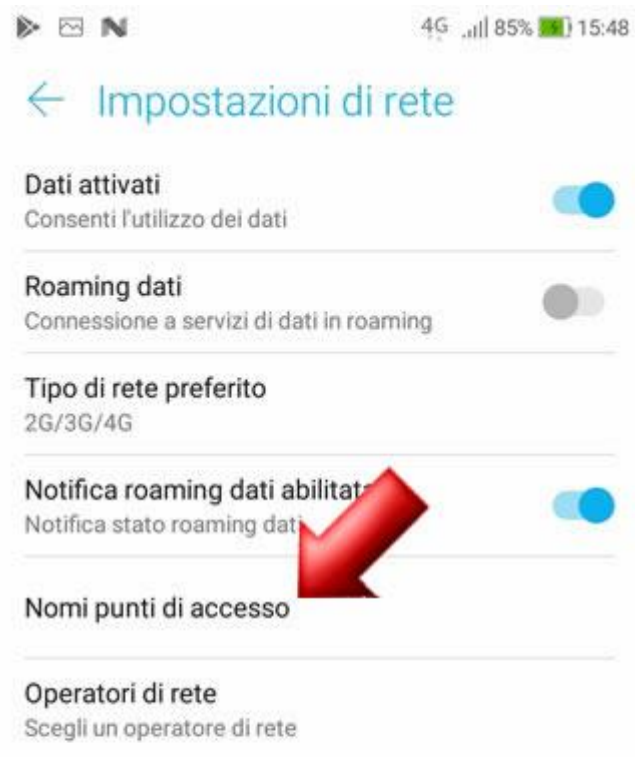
4G 85% 15:48

Impostazioni di rete

Dati attivati
Consenti l'utilizzo dei dati

Roaming dati
Connessione a servizi di dati in roaming

Tipo di rete preferito
2G/3G/4G

Notifica roaming dati abilitat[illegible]
Notifica stato roaming dat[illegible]

Nomi punti di accesso

Operatori di rete
Scegli un operatore di rete